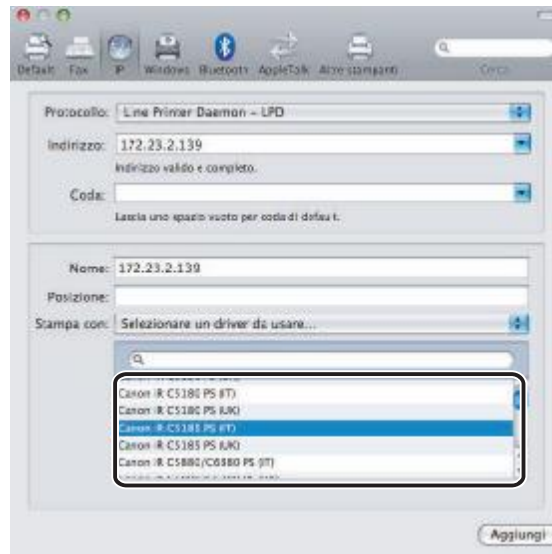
Default Fax IP Windows Bluetooth AppleTalk Altre stampanti

Cerca

Protocollo: Line Printer Daemon – LPD

Indirizzo: 172.23.2.139

Indirizzo valido e completo.

Coda:

Lascia uno spazio vuoto per coda di default.

Nome: 172.23.2.139

Posizione:

Stampa con: Selezionare un driver da usare...

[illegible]
Canon iR C5180 PS (IT)
Canon iR C5180 PS (UK)
Canon iR C5185 PS (IT)
Canon iR C5185 PS (UK)
Canon iR C5880/C6880 PS (IT)
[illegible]

Aggiungi